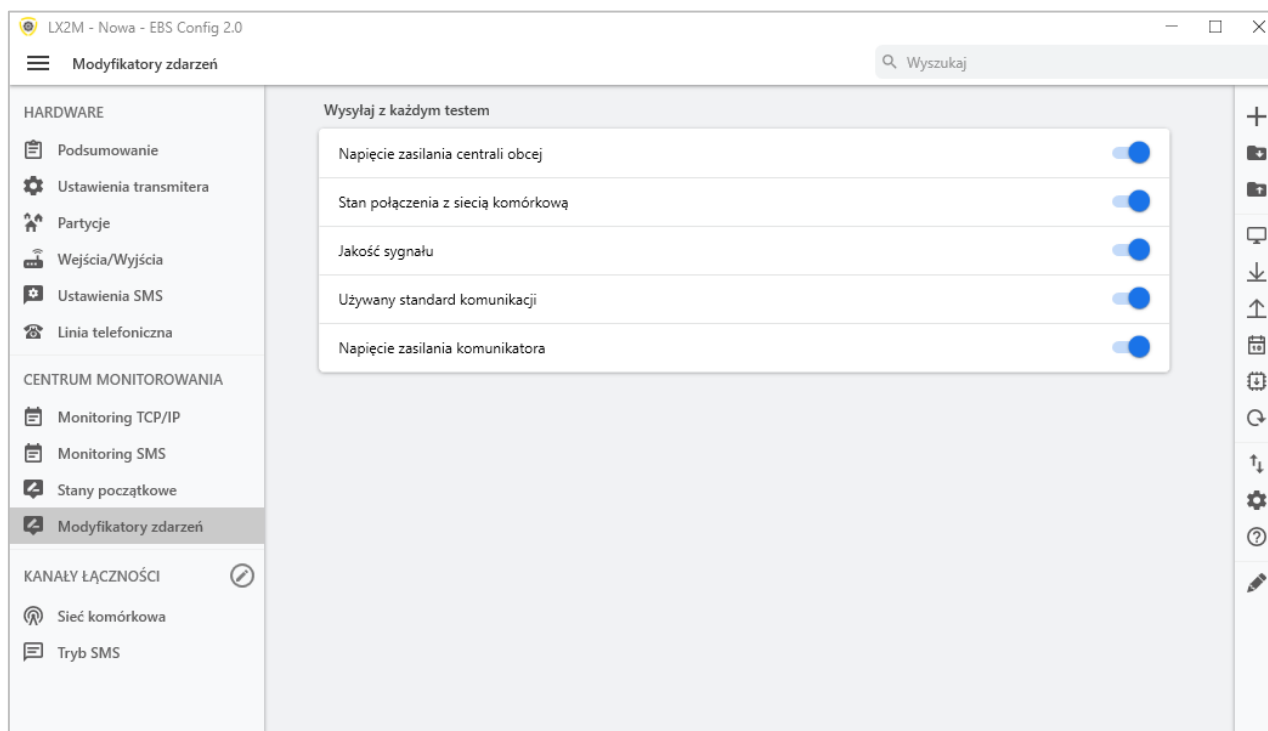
LX2M - Nowa - EBS Config 2.0

Modyfikatory zdarzeń

Wyszukaj

HARDWARE

Podsumowanie

Ustawienia transmitera

Partycje

Wejścia/Wyjścia

Ustawienia SMS

Linia telefoniczna

CENTRUM MONITOROWANIA

Monitoring TCP/IP

Monitoring SMS

Stany początkowe

Modyfikatory zdarzeń

KANAŁY ŁĄCZNOŚCI

Sieć komórkowa

Tryb SMS

Wysyłaj z każdym testem

Napięcie zasilania centrali obcej

Stan połączenia z siecią komórkową

Jakość sygnału

Używany standard komunikacji

Napięcie zasilania komunikatora